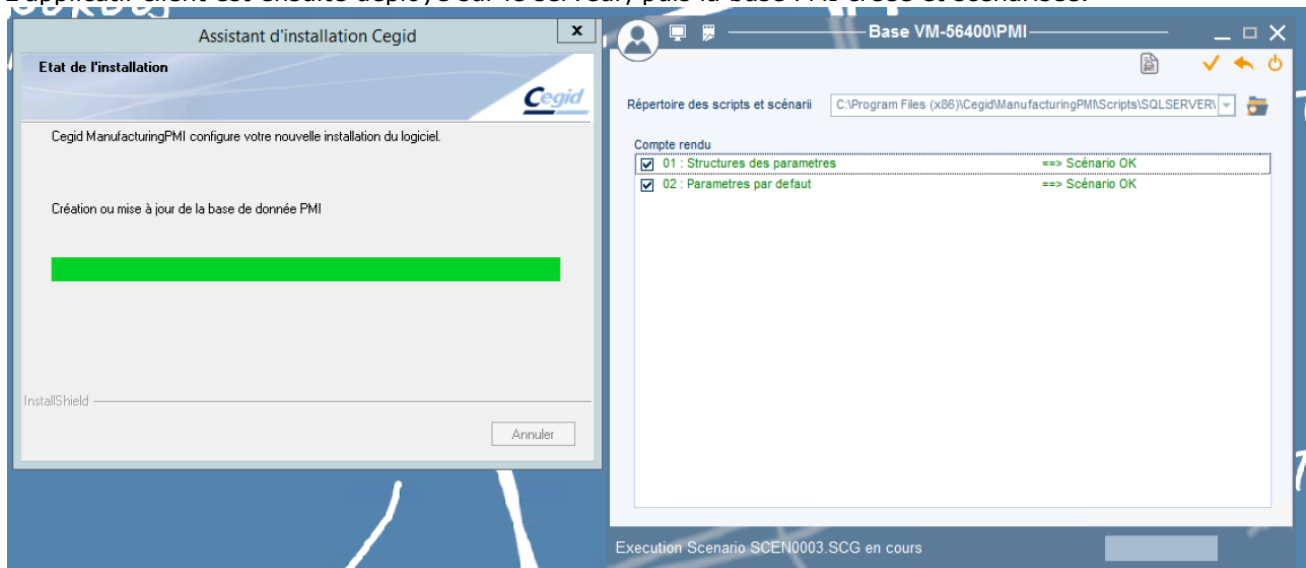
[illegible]

Assistant d'installation Cegid

Etat de l'installation

Cegid

Cegid ManufacturingPMI configure votre nouvelle installation du logiciel.

Création ou mise à jour de la base de donnée PMI

InstallShield

Annuler

Base VM-56400\PMI

Répertoire des scripts et scénarii C:\Program Files (x86)\Cegid\ManufacturingPMI\Scripts\SQLSERVER\

Compte rendu

01 : Structures des parametres ==> Scénario OK

02 : Parametres par defaut ==> Scénario OK

Execution Scenario SCEN0003.SCG en cours